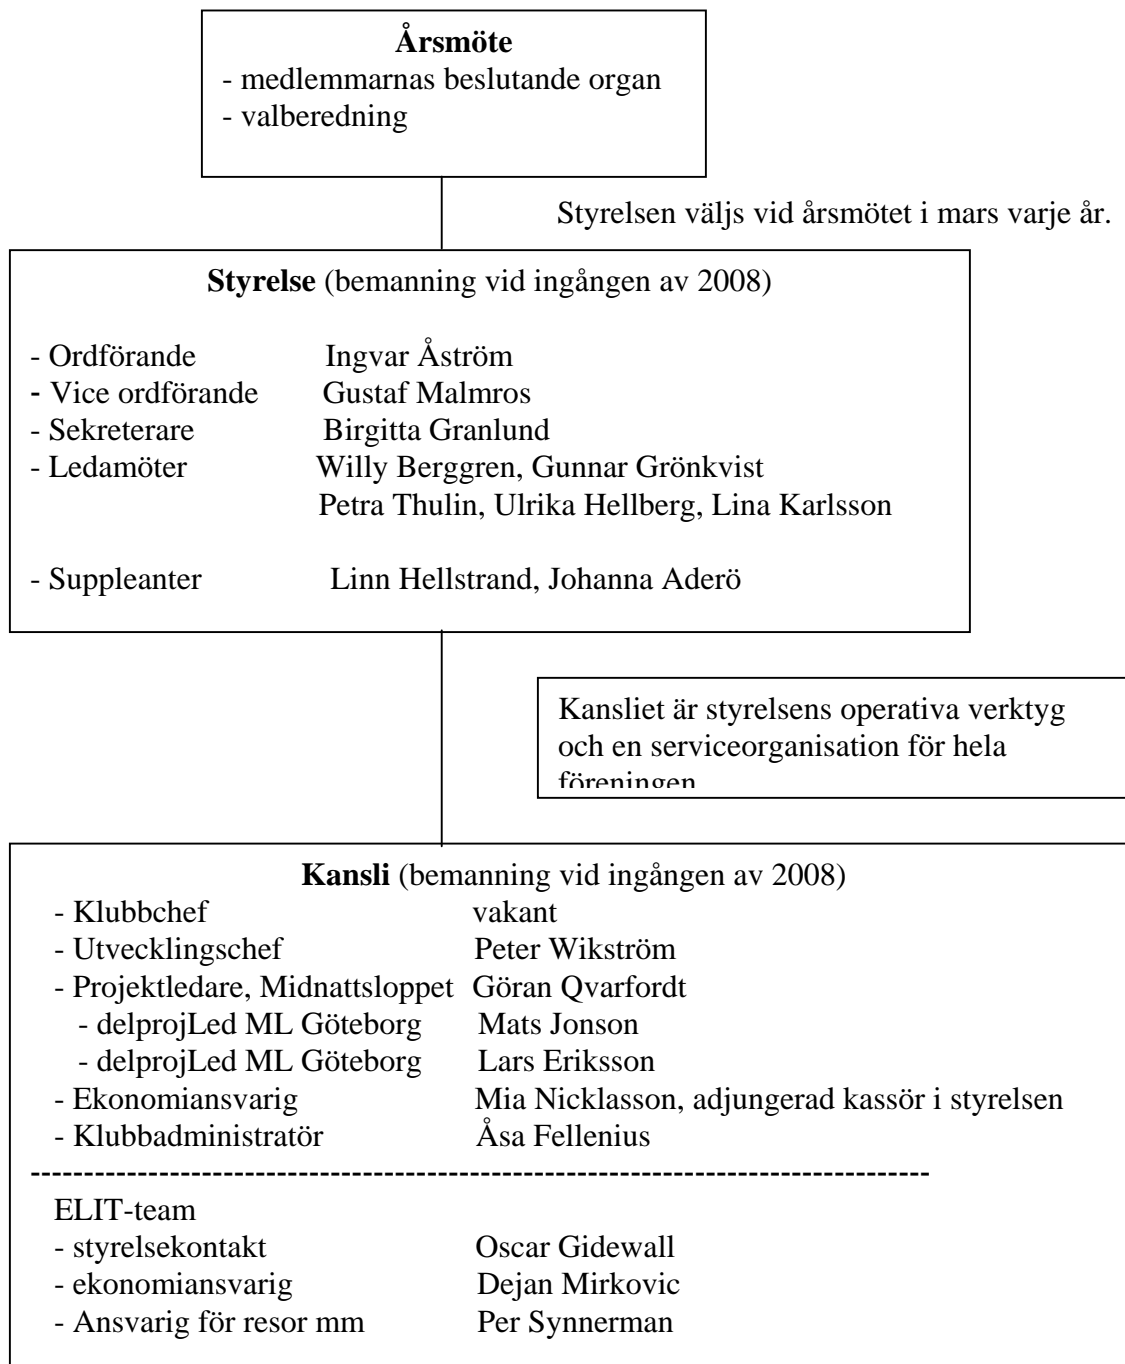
**Årsmöte**
- medlemmarnas beslutande organ
- valberedning

Styrelsen väljs vid årsmötet i mars varje år.

**Styrelse** (bemanning vid ingången av 2008)

- Ordförande Ingvar Åström
- Vice ordförande Gustaf Malmros
- Sekreterare Birgitta Granlund
- Ledamöter Willy Berggren, Gunnar Grönkvist
Petra Thulin, Ulrika Hellberg, Lina Karlsson

- Suppleanter Linn Hellstrand, Johanna Aderö

Kansliet är styrelsens operativa verktyg och en serviceorganisation för hela föreningen

**Kansli** (bemanning vid ingången av 2008)
- Klubbchef vakant
- Utvecklingschef Peter Wikström
- Projektledare, Midnattsloppet Göran Qvarfordt
- delprojLed ML Göteborg Mats Jonson
- delprojLed ML Göteborg Lars Eriksson
- Ekonomiansvarig Mia Nicklasson, adjungerad kassör i styrelsen
- Klubbadministratör Åsa Fellenius
--------------------------------------------------------------------------------
ELIT-team
- styrelsekontakt Oscar Gidewall
- ekonomiansvarig Dejan Mirkovic
- Ansvarig för resor mm Per Synnerman